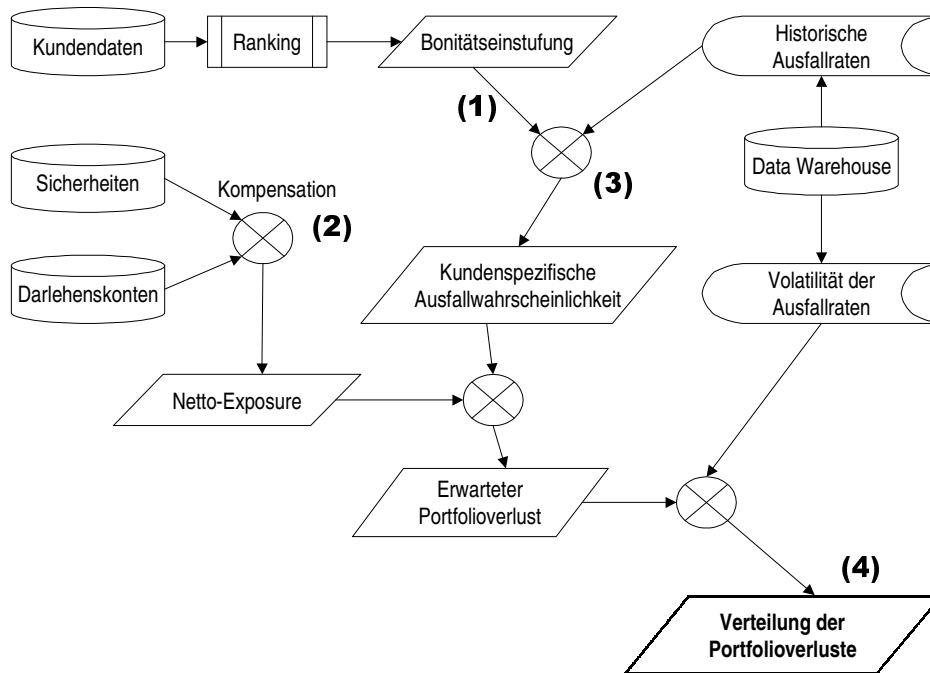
Kundendaten

Ranking

Bonitätseinstufung

Historische Ausfallraten

(1)

(3)

Data Warehouse

Sicherheiten

Kompensation

(2)

Darlehenskonten

Kundenspezifische Ausfallwahrscheinlichkeit

Volatilität der Ausfallraten

Netto-Exposure

Erwarteter Portfolioverlust

(4)

Verteilung der Portfolioverluste